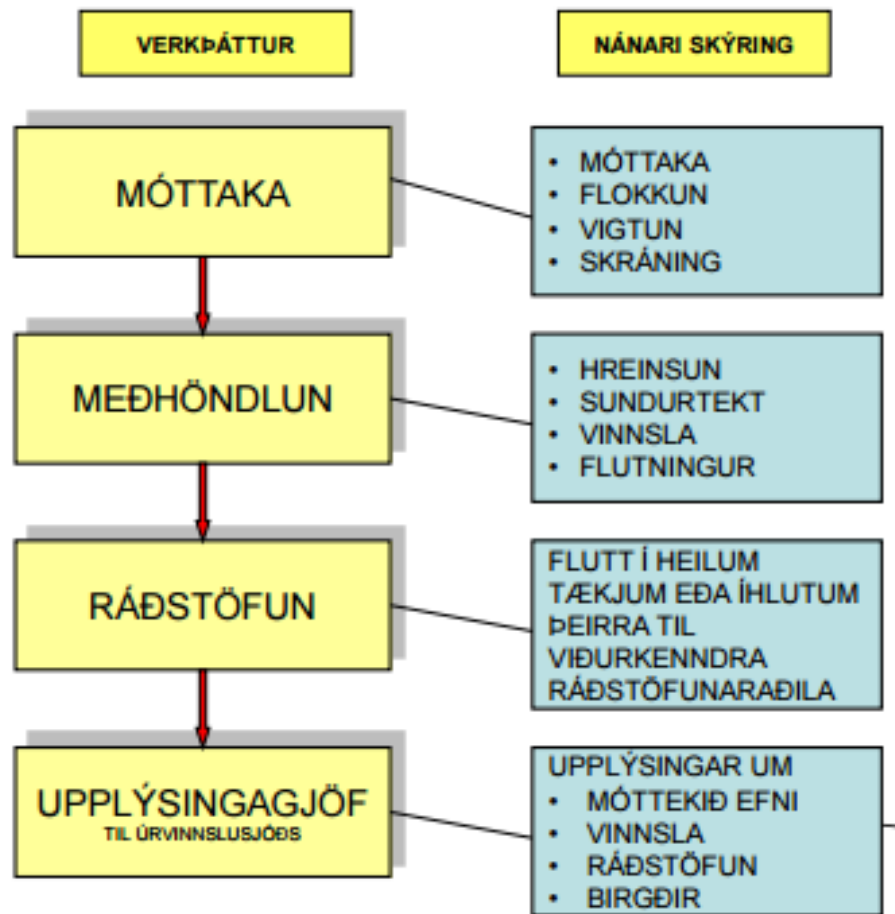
VERKÞÁTTUR

NÁNARI SKÝRING

MÓTTAKA

- MÓTTAKA
- FLOKKUN
- VIGTUN
- SKRÁNING

MEÐHÖNDLUN

- HREINSUN
- SUNDURTEKT
- VINNSLA
- FLUTNINGUR

RÁÐSTÖFUN

FLUTT Í HEILUM TÆKJUM EÐA ÍHLUTUM ÞEIRRA TIL VIÐURKENNDRA RÁÐSTÖFUNARAÐILA

UPPLÝSINGAGJÖF
TIL ÚRVINNSLUSJÓÐS

UPPLÝSINGAR UM
- MÓTTEKIÐ EFNI
- VINNSLA
- RÁÐSTÖFUN
- BIRGÐIR